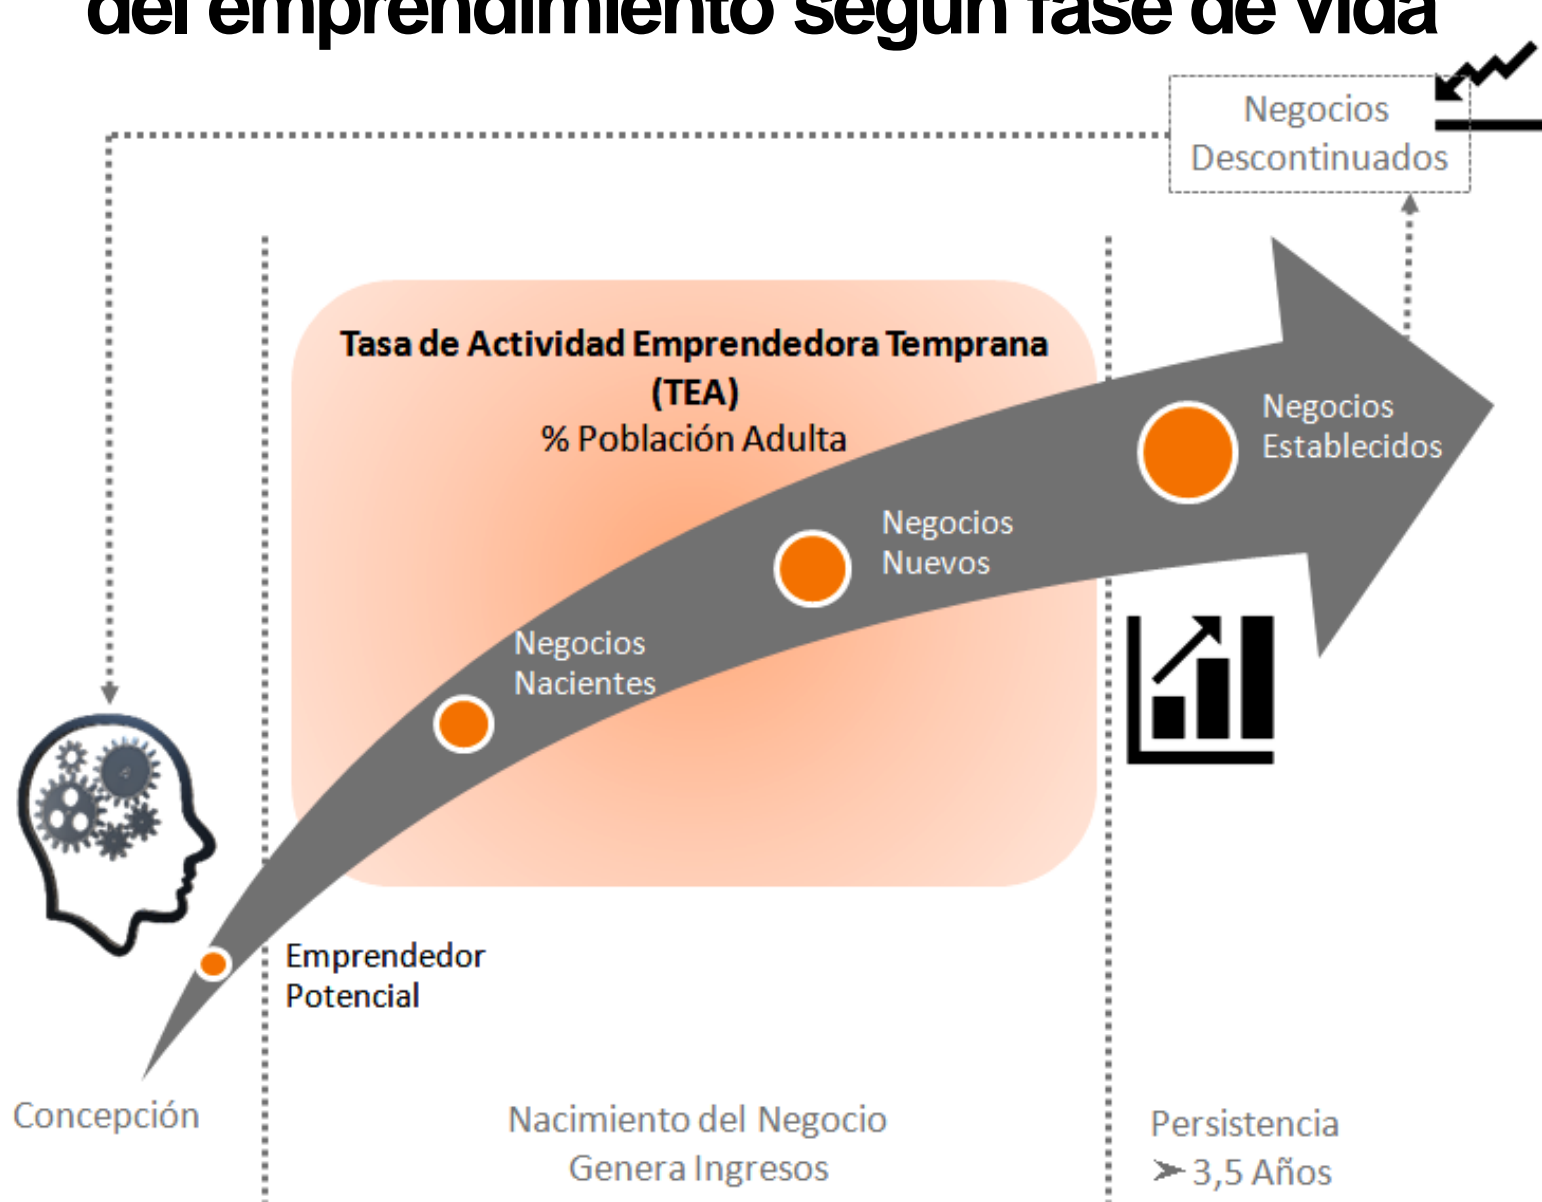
del emprendimiento según fase de vida

Negocios Descontinuados

Tasa de Actividad Emprendedora Temprana (TEA)
% Población Adulta

Negocios Establecidos

Negocios Nuevos

Negocios Nacientes

Emprendedor Potencial

Concepción

Nacimiento del Negocio
Genera Ingresos

Persistencia
➢ 3,5 Años